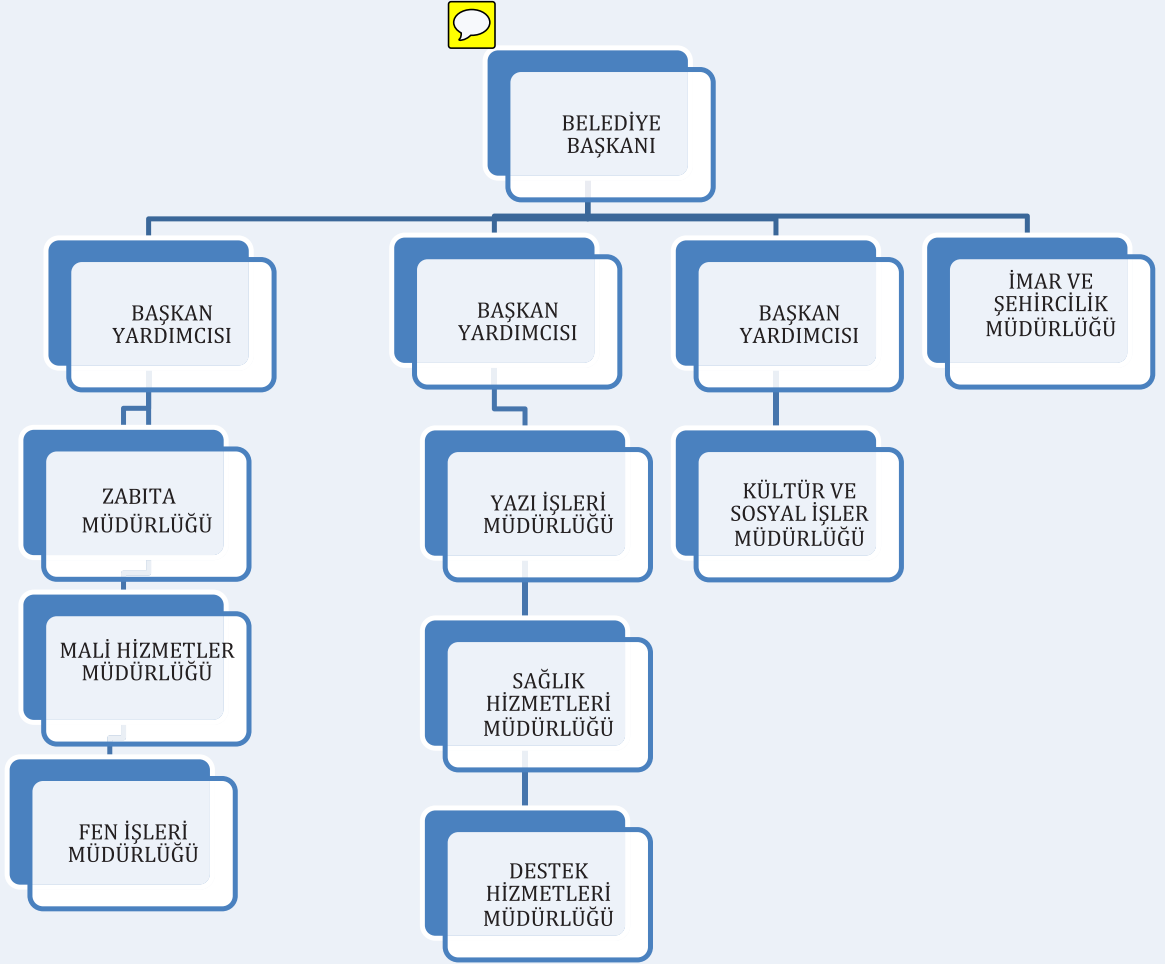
BELEDİYE BAŞKANI

BAŞKAN YARDIMCISI

BAŞKAN YARDIMCISI

BAŞKAN YARDIMCISI

İMAR VE ŞEHİRCİLİK MÜDÜRLÜĞÜ

ZABITA MÜDÜRLÜĞÜ

MALİ HİZMETLER MÜDÜRLÜĞÜ

FEN İŞLERİ MÜDÜRLÜĞÜ

YAZI İŞLERİ MÜDÜRLÜĞÜ

SAĞLIK HİZMETLERİ MÜDÜRLÜĞÜ

DESTEK HİZMETLERİ MÜDÜRLÜĞÜ

KÜLTÜR VE SOSYAL İŞLER MÜDÜRLÜĞÜ